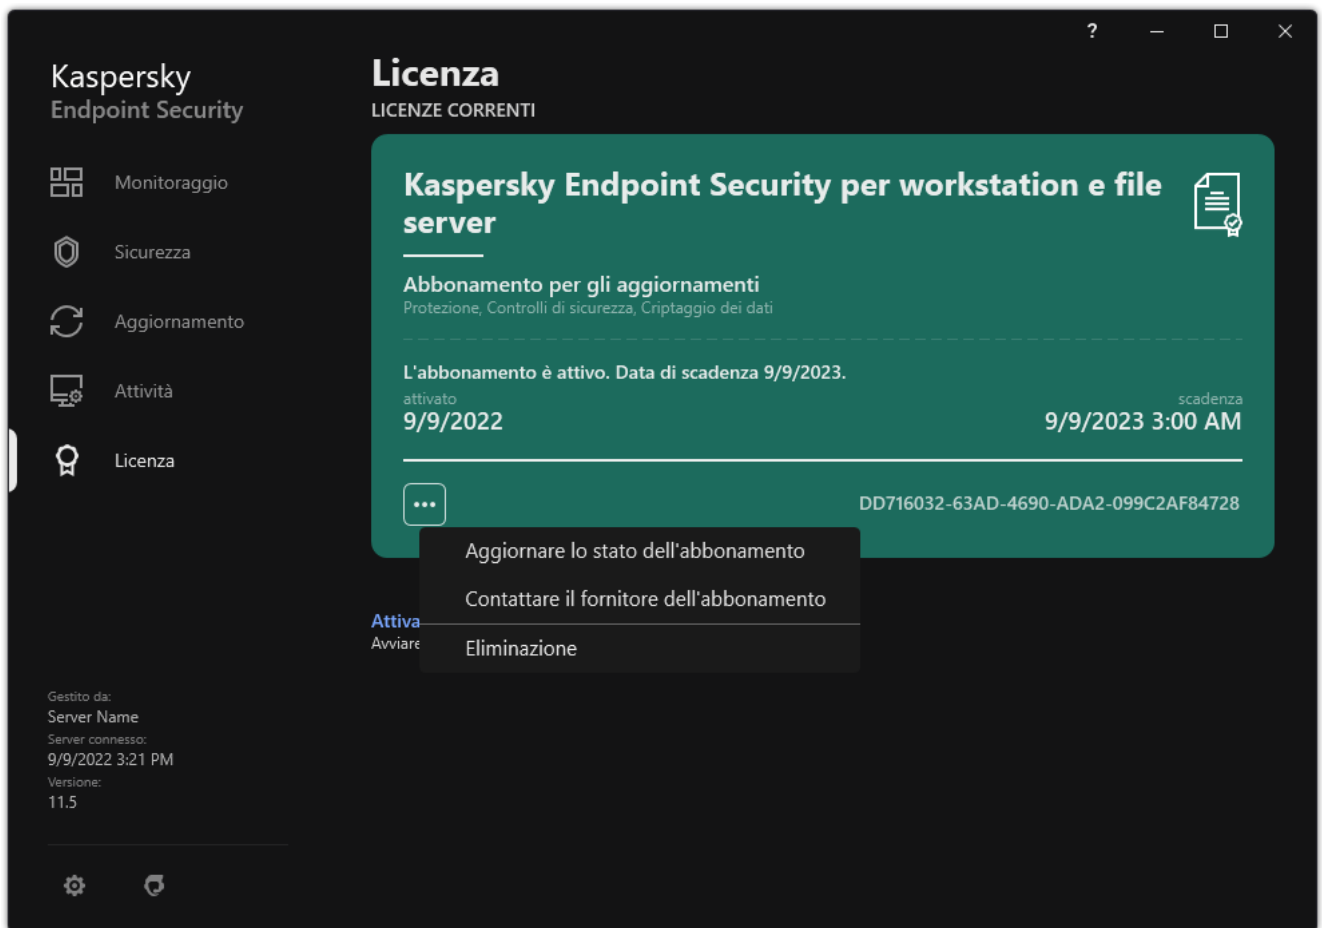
?

Kaspersky
Endpoint Security

Monitoraggio

Sicurezza

Aggiornamento

Attività

Licenza

Gestito da:
Server Name
Server connesso:
9/9/2022 3:21 PM
Versione:
11.5

Licenza
LICENZE CORRENTI

Kaspersky Endpoint Security per workstation e file server

Abbonamento per gli aggiornamenti
Protezione, Controlli di sicurezza, Criptaggio dei dati

L'abbonamento è attivo. Data di scadenza 9/9/2023.
attivato
9/9/2022
scadenza
9/9/2023 3:00 AM

•••

DD716032-63AD-4690-ADA2-099C2AF84728

Aggiornare lo stato dell'abbonamento
Contattare il fornitore dell'abbonamento
Eliminazione

Attiva
Avviare